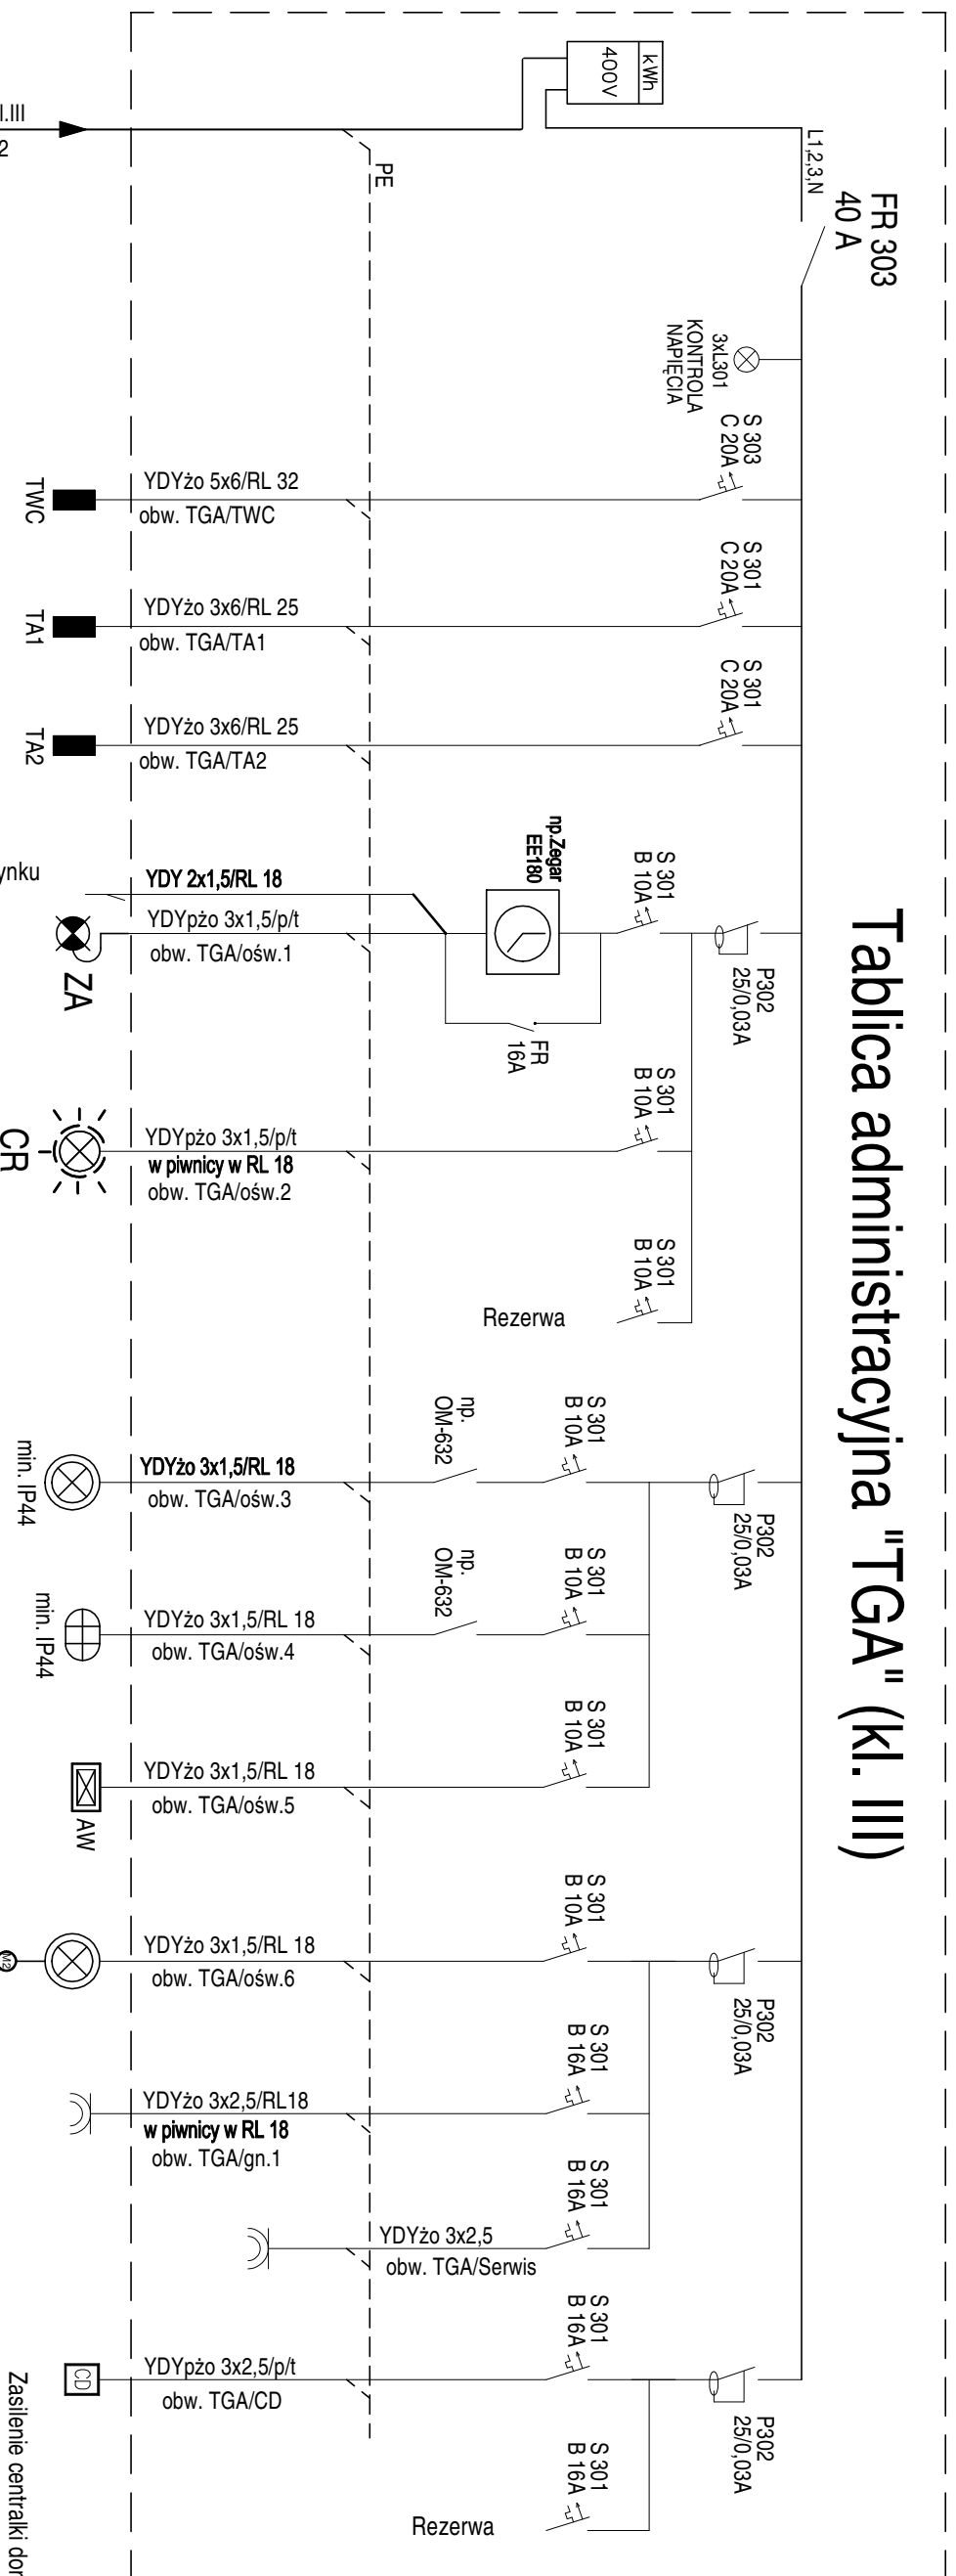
Tablica administracyjna "TGA" (kl. III)

kWh
400V

I.III
2

PE

L1,2,3,N

FR 303
40 A

3xL301
KONTROLA
NAPIĘCIA

S 303
C 20A

YDYżo 5x6/RL 32
obw. TGA/TWC
TWC

S 301
C 20A

YDYżo 3x6/RL 25
obw. TGA/TA1
TA1

S 301
C 20A

YDYżo 3x6/RL 25
obw. TGA/TA2
TA2

P302
25/0,03A

S 301
B 10A

np.Zegar
EE180

FR
16A

ynku
YDY 2x1,5/RL 18
YDYpżo 3x1,5/p/t
obw. TGA/ośw.1
ZA

S 301
B 10A

YDYpżo 3x1,5/p/t
w piwnicy w RL 18
obw. TGA/ośw.2
CR

S 301
B 10A
Rezerwa

P302
25/0,03A

S 301
B 10A
np.
OM-632

YDYżo 3x1,5/RL 18
obw. TGA/ośw.3
min. IP44

S 301
B 10A
np.
OM-632

YDYżo 3x1,5/RL 18
obw. TGA/ośw.4
min. IP44

S 301
B 10A

YDYżo 3x1,5/RL 18
obw. TGA/ośw.5
AW

P302
25/0,03A

S 301
B 10A

YDYżo 3x1,5/RL 18
obw. TGA/ośw.6

S 301
B 16A

YDYżo 3x2,5/RL18
w piwnicy w RL 18
obw. TGA/gn.1

S 301
B 16A

YDYżo 3x2,5
obw. TGA/Serwis

P302
25/0,03A

S 301
B 16A

YDYpżo 3x2,5/p/t
obw. TGA/CD
CD

S 301
B 16A
Rezerwa

Zasilenie centralki do